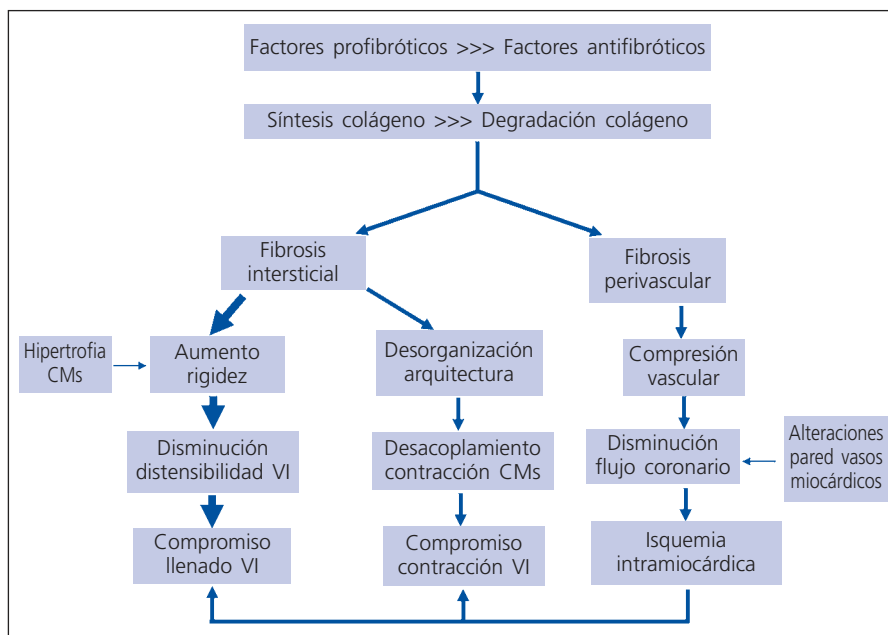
Factores profibróticos >>> Factores antifibróticos

Síntesis colágeno >>> Degradación colágeno

Fibrosis intersticial

Fibrosis perivascular

Hipertrofia CMs

Aumento rigidez

Desorganización arquitectura

Compresión vascular

Disminución distensibilidad VI

Desacoplamiento contracción CMs

Disminución flujo coronario

Alteraciones pared vasos miocárdicos

Compromiso llenado VI

Compromiso contracción VI

Isquemia intramiocárdica